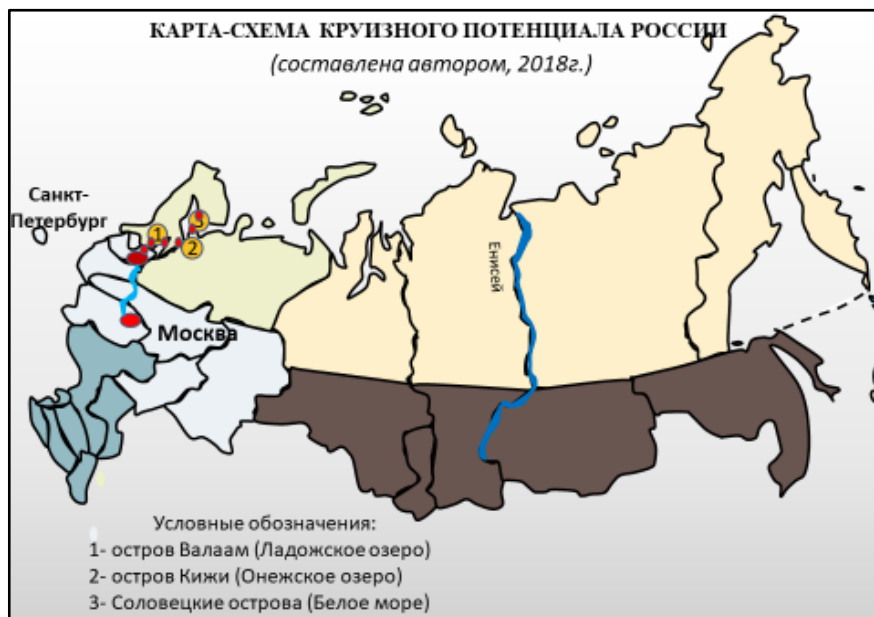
КАРТА-СХЕМА КРУИЗНОГО ПОТЕНЦИАЛА РОССИИ
(составлена автором, 2018г.)

Санкт-Петербург

1

2

3

Москва

Енисей

Условные обозначения:
1- остров Валаам (Ладожское озеро)
2- остров Кижи (Онежское озеро)
3- Соловецкие острова (Белое море)